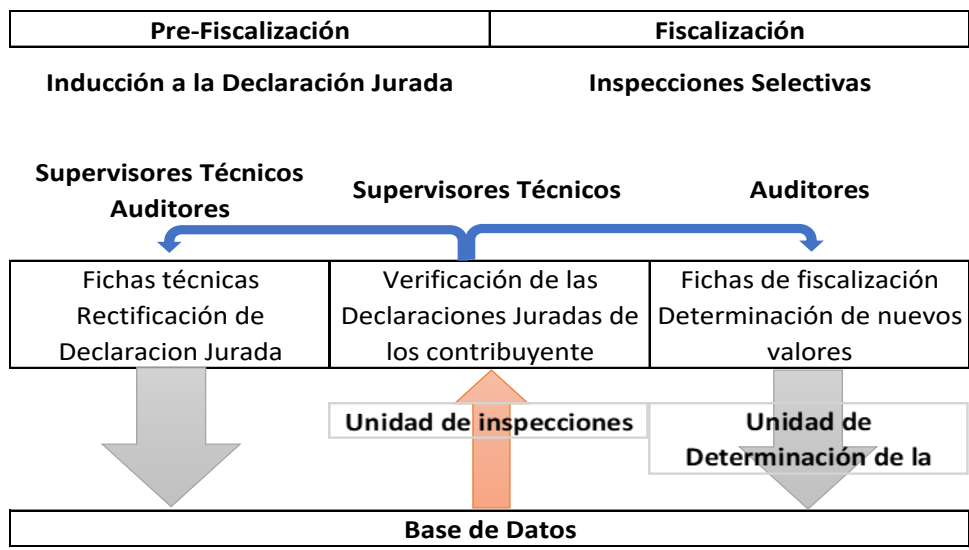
| Pre-Fiscalización | Fiscalización |
|---|---|

Inducción a la Declaración Jurada

Inspecciones Selectivas

Supervisores Técnicos
Auditores

Supervisores Técnicos

Auditores

| Fichas técnicas Rectificación de Declaracion Jurada | Verificación de las Declaraciones Juradas de los contribuyente | Fichas de fiscalización Determinación de nuevos valores |
|---|---|---|

Unidad de inspecciones

Unidad de Determinación de la

Base de Datos